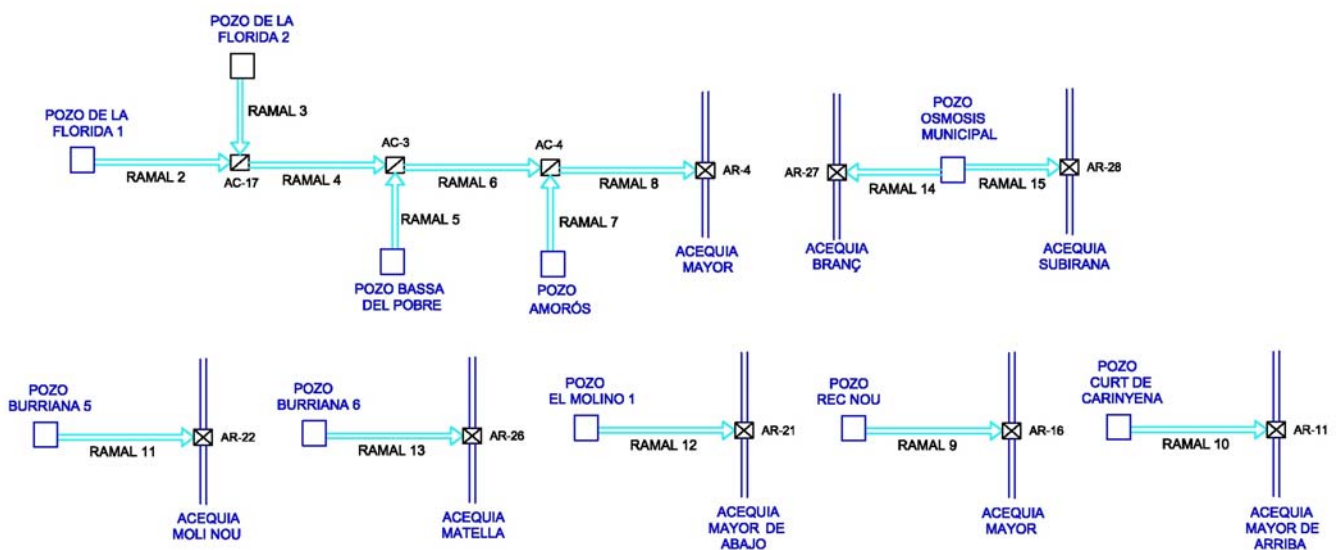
POZO DE LA FLORIDA 2

RAMAL 3

POZO DE LA FLORIDA 1

RAMAL 2

AC-17

RAMAL 4

AC-3

RAMAL 6

AC-4

RAMAL 8

AR-4

RAMAL 5

POZO BASSA DEL POBRE

RAMAL 7

POZO AMORÓS

ACEQUIA MAYOR

POZO OSMOSIS MUNICIPAL

AR-27

RAMAL 14

RAMAL 15

AR-28

ACEQUIA BRANÇ

ACEQUIA SUBIRANA

POZO BURRIANA 5

RAMAL 11

AR-22

ACEQUIA MOLI NOU

POZO BURRIANA 6

RAMAL 13

AR-26

ACEQUIA MATELLA

POZO EL MOLINO 1

RAMAL 12

AR-21

ACEQUIA MAYOR DE ABAJO

POZO REC NOU

RAMAL 9

AR-16

ACEQUIA MAYOR

POZO CURT DE CARINYENA

RAMAL 10

AR-11

ACEQUIA MAYOR DE ARRIBA